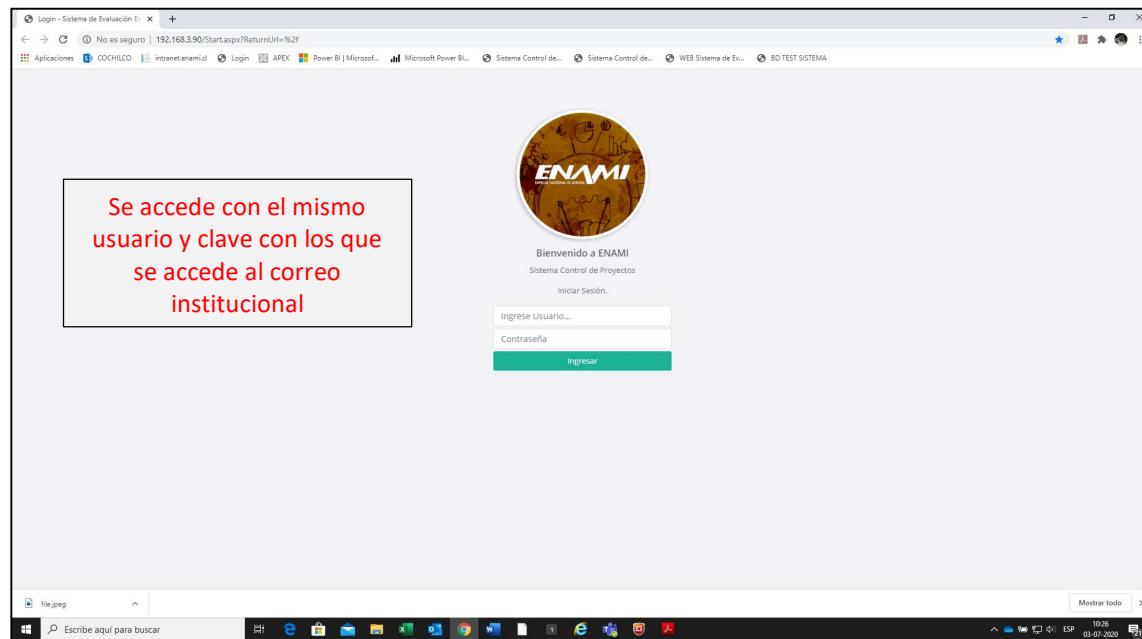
Login - Sistema de Evaluación En ×

No es seguro | 192.168.3.90/Start.aspx?ReturnUrl=%2f

Aplicaciones COCHILCO intranet.enami.cl Login APEX Power BI | Microsof... Microsoft Power BI... Sistema Control de... Sistema Control de... WEB Sistema de Ev... BD TEST SISTEMA

Se accede con el mismo usuario y clave con los que se accede al correo institucional

ENAMI
EMPRESA NACIONAL DE MINERÍA

Bienvenido a ENAMI

Sistema Control de Proyectos

Iniciar Sesión.

Ingrese Usuario...

Contraseña

Ingresar

file.jpeg

Mostrar todo

Escribe aquí para buscar

ESP 10:26 03-07-2020